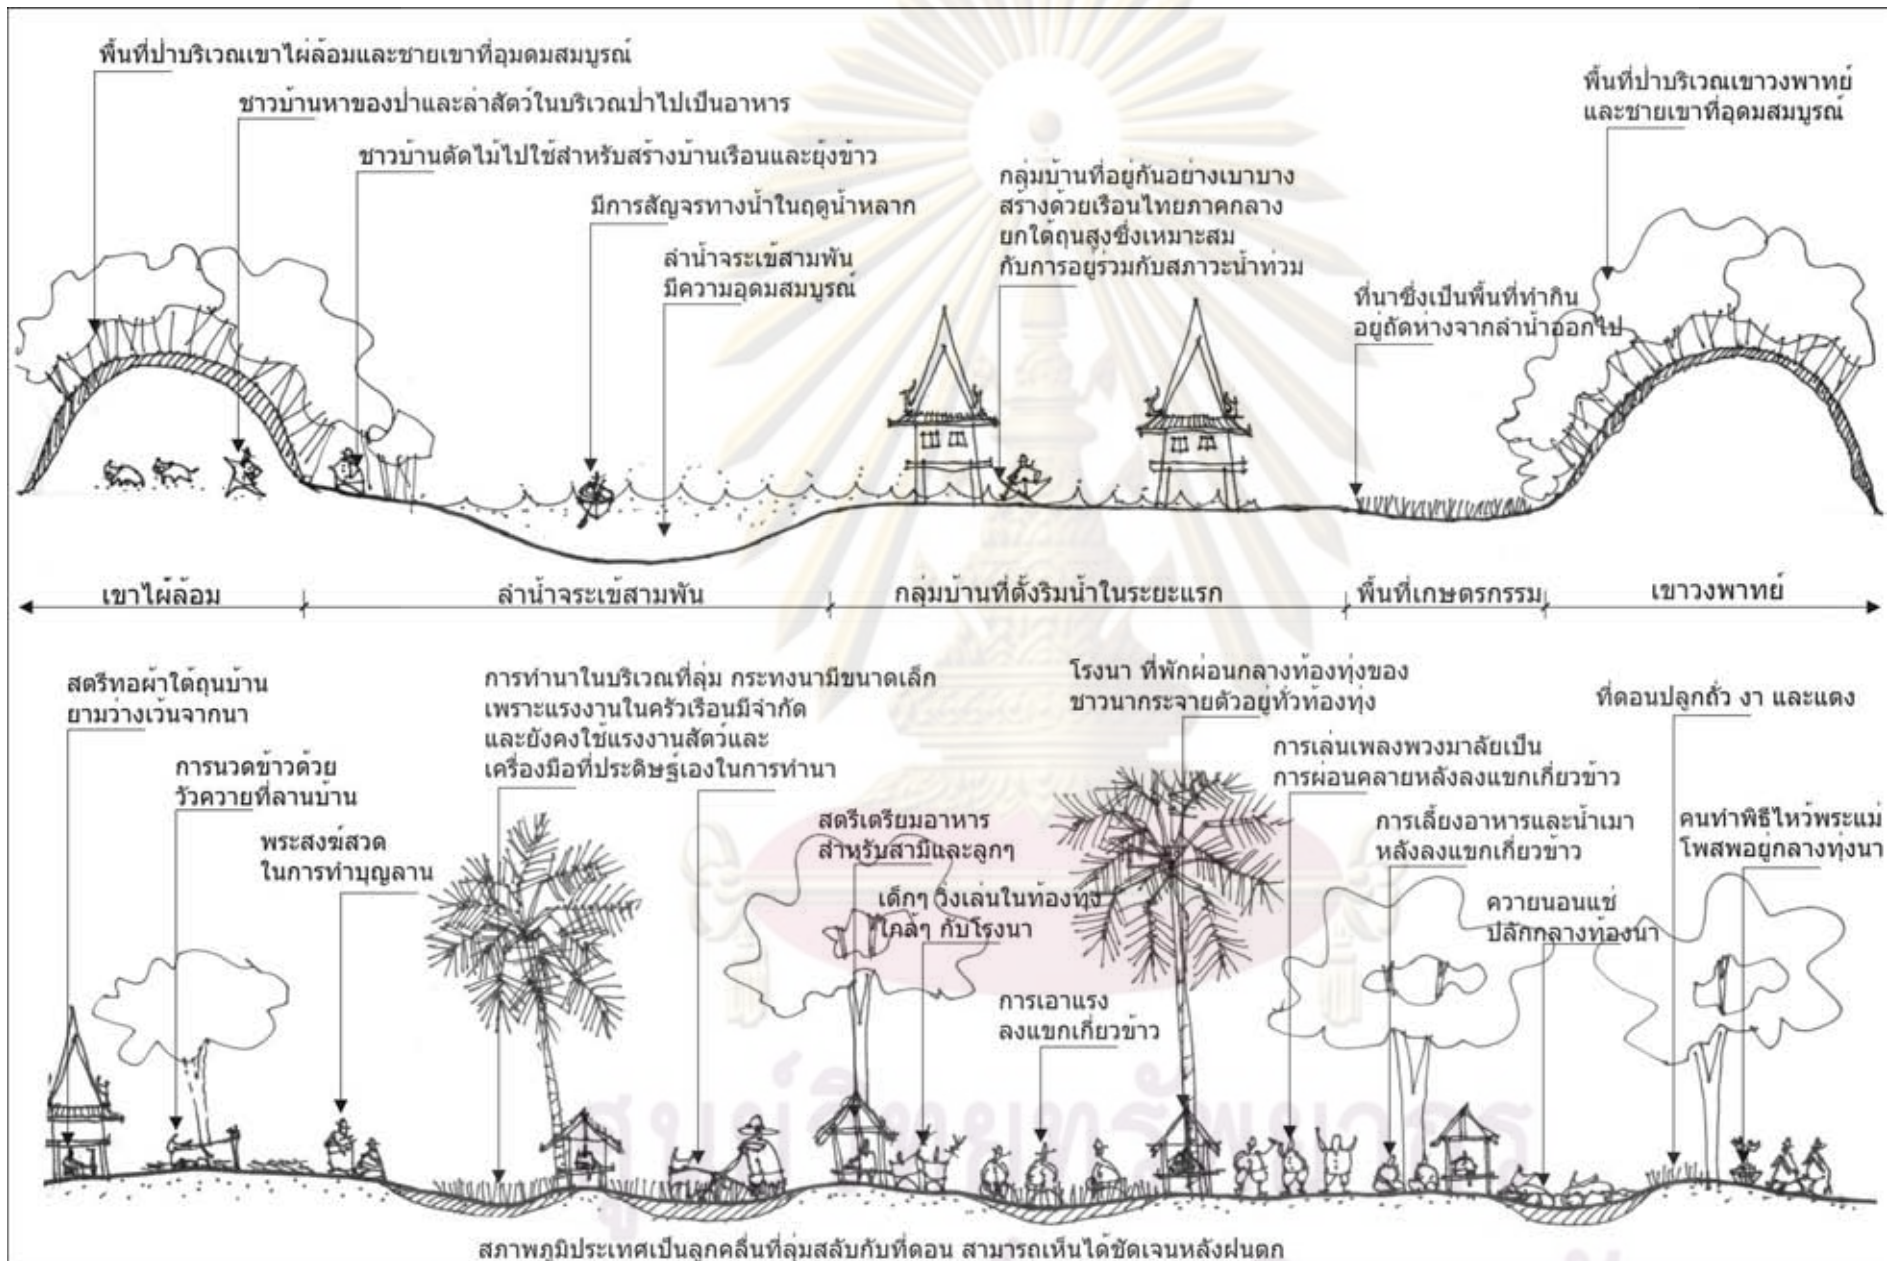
พื้นที่ป่าบริเวณเขาไผ่ล้อมและชายเขาที่อุดมสมบูรณ์

ชาวบ้านหาของป่าและล่าสัตว์ในบริเวณป่าไปเป็นอาหาร

ชาวบ้านตัดไม้ไปใช้สำหรับสร้างบ้านเรือนและยุ้งข้าว

มีการสัญจรทางน้ำในฤดูน้ำหลาก

ลำน้ำจระเข้สามพัน มีความอุดมสมบูรณ์

กลุ่มบ้านที่อยู่กันอย่างเบาบาง สร้างด้วยเรือนไทยภาคกลาง ยกใต้ถุนสูงซึ่งเหมาะสม กับการอยู่ร่วมกับสภาวะน้ำท่วม

พื้นที่ป่าบริเวณเขาวงพาทย์ และชายเขาที่อุดมสมบูรณ์

ที่นาซึ่งเป็นพื้นที่ทำกิน อยู่ถัดห่างจากลำน้ำออกไป

เขาไผ่ล้อม

ลำน้ำจระเข้สามพัน

กลุ่มบ้านที่ตั้งริมน้ำในระยะแรก

พื้นที่เกษตรกรรม

เขาวงพาทย์

สตรีทอผ้าใต้ถุนบ้าน ยามว่างเว้นจากนา

การนวดข้าวด้วย วัวควายที่ลานบ้าน

พระสงฆ์สวด ในการทำบุญลาน

การทำนาในบริเวณที่ลุ่ม กระทงนามีขนาดเล็ก เพราะแรงงานในครัวเรือนมีจำกัด และยังคงใช้แรงงานสัตว์และ เครื่องมือที่ประดิษฐ์เองในการทำนา

สตรีเตรียมอาหาร สำหรับสามีและลูกๆ

เด็กๆ วิ่งเล่นในท้องทุ่ง ใกล้ๆ กับโรงนา

การเอาแรง ลงแขกเกี่ยวข้าว

โรงนา ที่พักผ่อนกลางท้องทุ่งของ ชาวนากระจายตัวอยู่ทั่วท้องทุ่ง

การเล่นเพลงพวงมาลัยเป็น การผ่อนคลายหลังลงแขกเกี่ยวข้าว

การเลี้ยงอาหารและน้ำเมา หลังลงแขกเกี่ยวข้าว

ควายนอนแช่ ปลักกลางท้องนา

ที่ดอนปลูกถั่ว งา และแตง

คนทำพิธีไหว้พระแม่ โพสพอยู่กลางทุ่งนา

สภาพภูมิประเทศเป็นลูกคลื่นที่ลุ่มสลับกับที่ดอน สามารถเห็นได้ชัดเจนหลังฝนตก